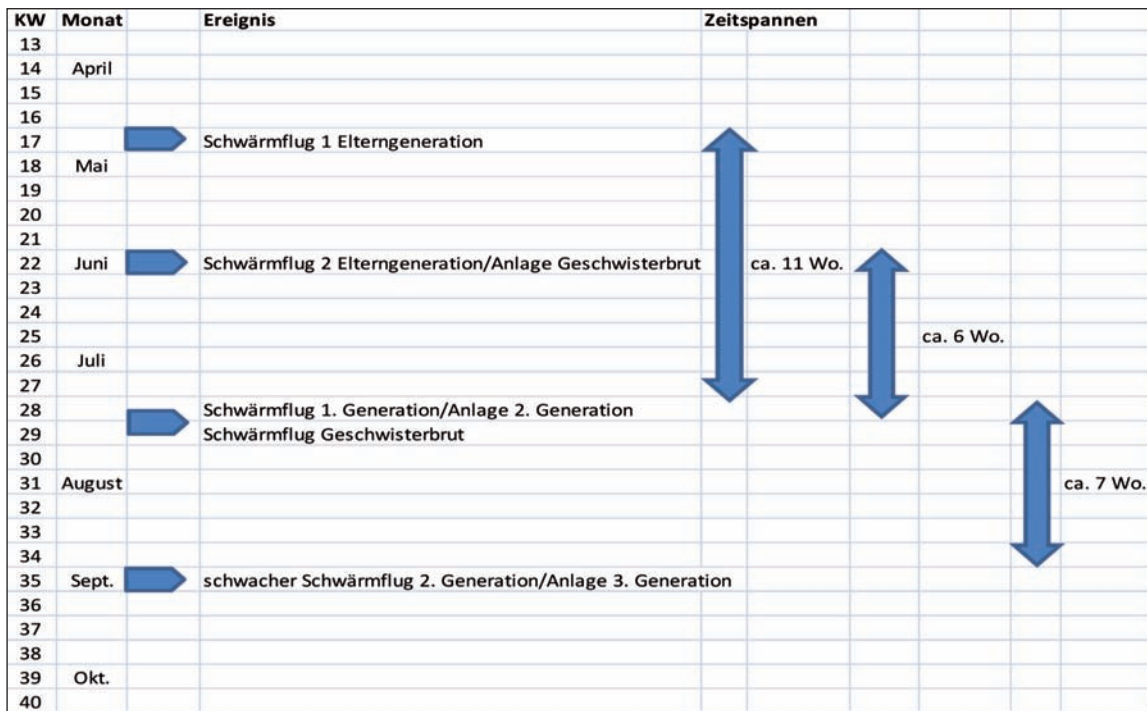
| KW | Monat | Ereignis | Zeitspannen | | |
|---|---|---|---|---|---|
| 13 | | | | | |
| 14 | April | | | | |
| 15 | | | | | |
| 16 | | | | | |
| 17 | | Schwärmflug 1 Elterngeneration | | | |
| 18 | Mai | | | | |
| 19 | | | | | |
| 20 | | | | | |
| 21 | | | | | |
| 22 | Juni | Schwärmflug 2 Elterngeneration/Anlage Geschwisterbrut | ca. 11 Wo. | | |
| 23 | | | | | |
| 24 | | | | | |
| 25 | | | | ca. 6 Wo. | |
| 26 | Juli | | | | |
| 27 | | | | | |
| 28 | | Schwärmflug 1. Generation/Anlage 2. Generation | | | |
| 29 | | Schwärmflug Geschwisterbrut | | | |
| 30 | | | | | |
| 31 | August | | | | ca. 7 Wo. |
| 32 | | | | | |
| 33 | | | | | |
| 34 | | | | | |
| 35 | Sept. | schwacher Schwärmflug 2. Generation/Anlage 3. Generation | | | |
| 36 | | | | | |
| 37 | | | | | |
| 38 | | | | | |
| 39 | Okt. | | | | |
| 40 | | | | | |